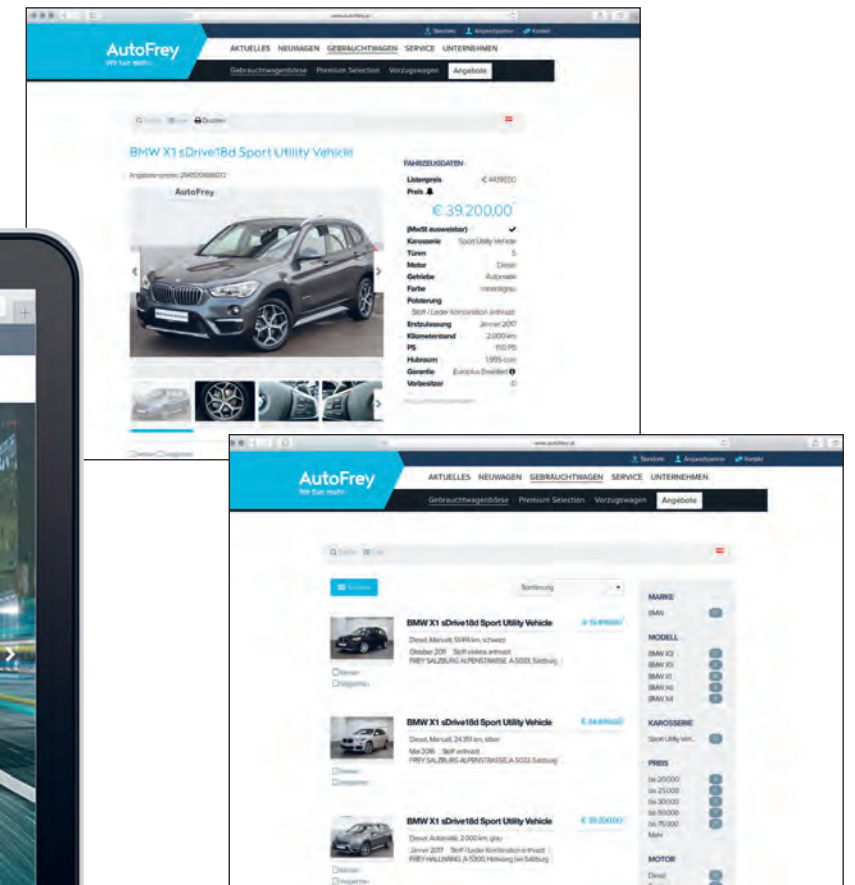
www.autofrey.at

Standorte Ansprechpartner Kontakt

AutoFrey
Wir tun mehr.

AKTUELLES NEUWAGEN GEBRAUCHTWAGEN SERVICE UNTERNEHMEN

Gebrauchtwagenbörse Premium Selection Vorzugswagen Angebote

Suche Liste Drucken

BMW X1 sDrive18d Sport Utility Vehicle

Angebotsnummer: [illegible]

AutoFrey

FAHRZEUGDATEN

Listenpreis € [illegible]
Preis
€ 39.200,00
(MwSt ausweisbar)
Karosserie Sport Utility Vehicle
Türen 5
Motor Diesel
Getriebe Automatik
Farbe mineralgrau
Polsterung
Stoff / Leder Kombination anthrazit
Erstzulassung Jänner 2017
Kilometerstand 2.000 km
PS 150 PS
Hubraum 1.995 ccm
Garantie Europlus Erweitert
Vorbesitzer 0

www.autofrey.at

Standorte Ansprechpartner Kontakt

AutoFrey
Wir tun mehr.

AKTUELLES NEUWAGEN GEBRAUCHTWAGEN SERVICE UNTERNEHMEN

Gebrauchtwagenbörse Premium Selection Vorzugswagen Angebote

Suche Liste

Sortierung

BMW X1 sDrive18d Sport Utility Vehicle
€ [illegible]
Diesel, Manuell, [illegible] km, schwarz
Oktober 2011 Stoff vlakka anthrazit
FREY SALZBURG ALPENSTRASSE A-5033 Salzburg
Merken
Vergleichen

BMW X1 sDrive18d Sport Utility Vehicle
€ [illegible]
Diesel, Manuell, 24.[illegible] km, silber
Mai 2016 Stoff anthrazit
FREY SALZBURG ALPENSTRASSE A-5033 Salzburg
Merken
Vergleichen

BMW X1 sDrive18d Sport Utility Vehicle
€ 39.200,00
Diesel, Automatik, 2.000 km, grau
Jänner 2017 Stoff / Leder Kombination anthrazit
FREY HALLWANG A-5300 Hallwang bei Salzburg
Merken
Vergleichen

MARKE
BMW

MODELL
BMW X3
BMW X5
BMW X1
BMW X6
BMW X4

KAROSSERIE
Sport Utility Veh...

PREIS
bis 20.000
bis 25.000
bis 30.000
bis 50.000
bis 75.000
Mehr

MOTOR
Diesel